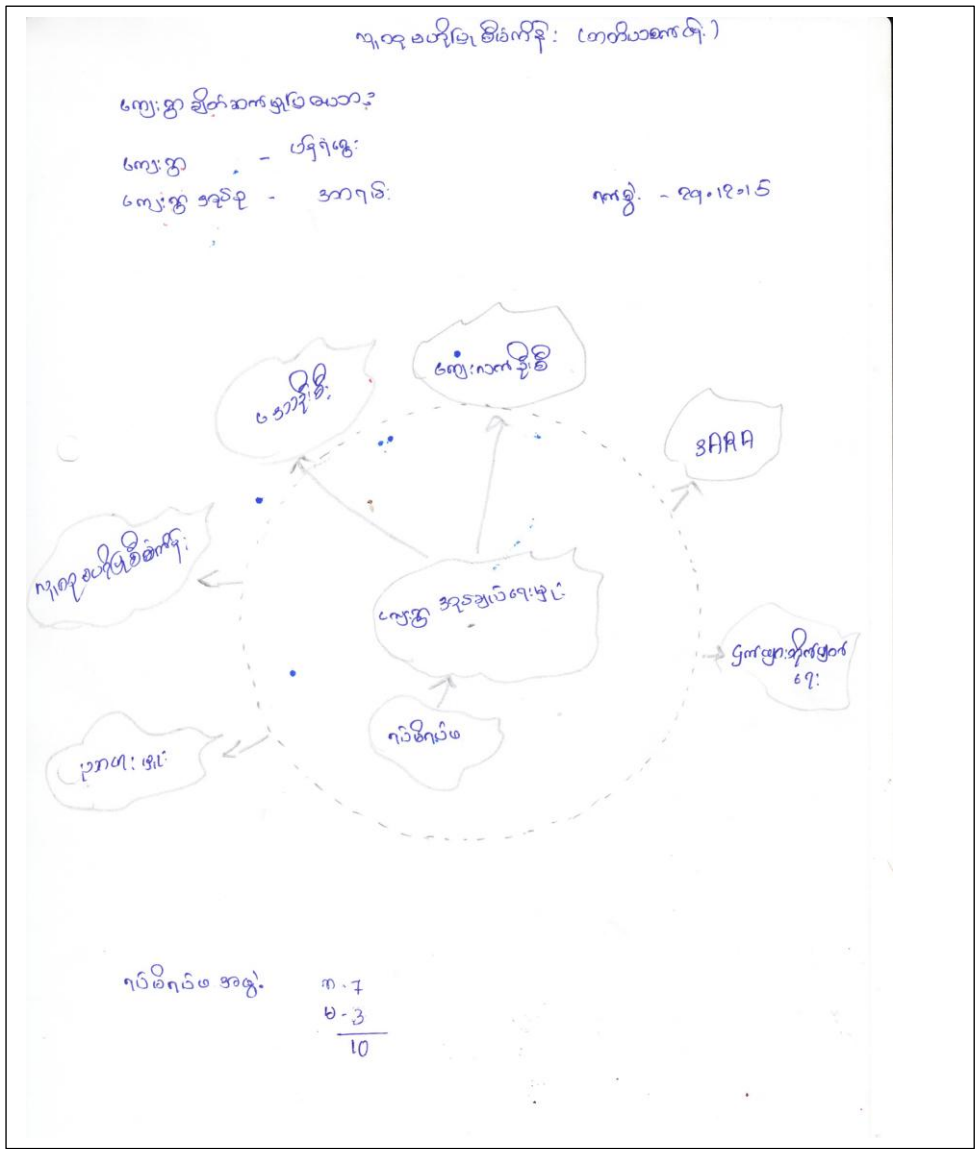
ကျေးရွာ ပတ်ဝန်းကျင် မြေပုံ (တက်ဝါသကောင်စီ)

ကျေးရွာ ချိတ်ဆက်မှုပြ ပုံ

ကျေးရွာ - ပန်ရံကွေး
ကျေးရွာ အုပ်စု - ဒဘာရိ
ရက်စွဲ - ၃၇.၁၂.၁၅

ကျေးရွာ အုပ်ချုပ်ရေးမှူး

ဗေဒါဦးစီး

ကျေးလက်ဦးစီး

3AAA

ကျေးရွာ ပတ်ဝန်းကျင်ဦးစီး

မြေယာ

ဂုဏ်ထူး

ရပ်မိရပ်ဖ

ရပ်မိရပ်ဖ အရေ
ကျား - 7
မ - 3
10